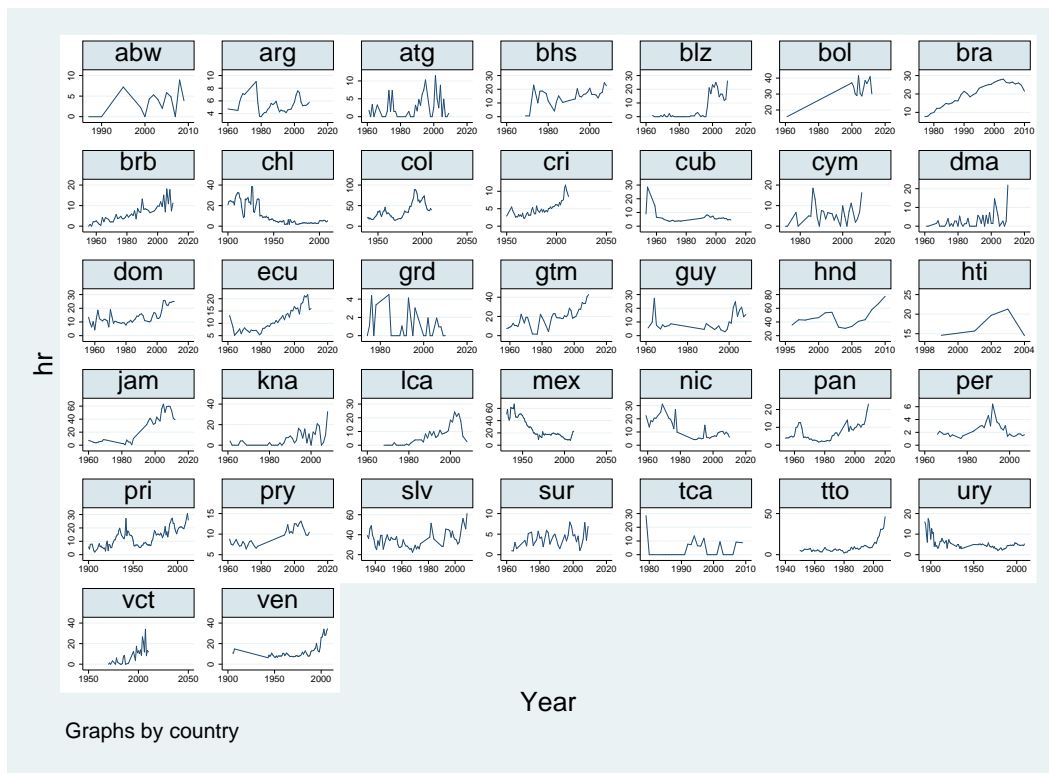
abw
0 5 10
1990 2000 2010

arg
4 6 8 10
1960 1980 2000 2020

atg
0 5 10
1960 1980 2000 2020

bhs
0 10 20 30
1960 1980 2000

blz
0 10 20 30
1960 1980 2000 2020

bol
20 30 40
1960 1980 2000 2020

bra
10 20 30
1980 1990 2000 2010

brb
0 10 20
1960 1980 2000 2020

chl
0 20 40
1900 1950 2000

col
0 50 100
1950 2000 2050

cri
0 5 10
1950 2000 2050

cub
0 10 20 30
1960 1980 2000 2020

cym
0 5 10 15 20
1980 1990 2000 2010

dma
0 10 20
1960 1980 2000 2020

dom
0 10 20 30
1960 1980 2000 2020

ecu
5 10 15 20
1960 1980 2000 2020

grd
0 2 4
1980 2000 2020

gtm
0 20 40
1960 1980 2000 2020

guy
0 10 20 30
1960 1980 2000

hnd
20 40 60 80
1995 2000 2005 2010

hti
15 20 25
1999 2000 2001 2002 2003 2004

jam
0 20 40 60
1960 1980 2000 2020

kna
0 20 40
1960 1980 2000

lca
0 10 20 30
1960 1980 2000

mex
0 20 40 60
1950 2000 2050

nic
0 10 20 30
1950 1975 2000

pan
0 10 20
1960 1980 2000 2020

per
0 2 4 6
1960 1980 2000

pri
0 10 20 30
1900 1950 2000

pry
5 10 15
1960 1980 2000 2020

slv
20 40 60
1940 1960 1980 2000

sur
0 5 10
1960 1980 2000 2020

tca
0 10 20 30
1980 1990 2000 2010

tto
0 50
1940 1960 1980 2000

ury
0 10 20
1900 1950 2000

vct
0 20 40
1950 2000 2050

ven
0 20 40
1900 1950 2000

hr

Year

Graphs by country